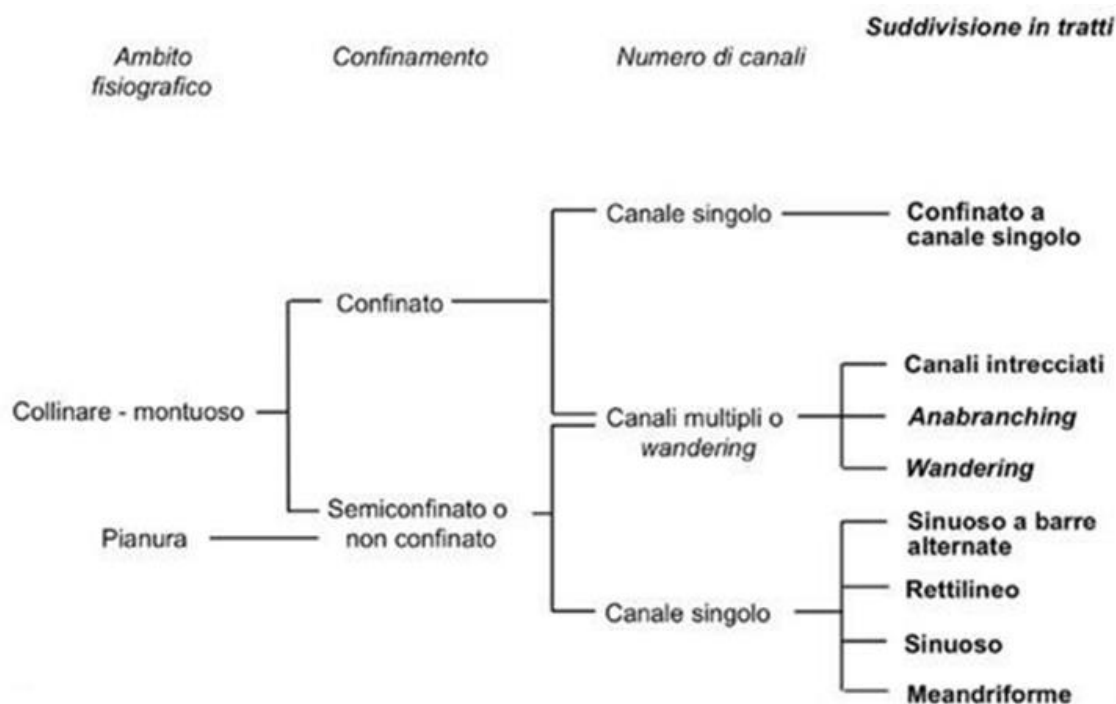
Ambito fisiografico

Confinamento

Numero di canali

Suddivisione in tratti

Collinare - montuoso

Pianura

Confinato

Semiconfinato o non confinato

Canale singolo

Canali multipli o wandering

Canale singolo

Confinato a canale singolo

Canali intrecciati

Anabranching

Wandering

Sinuoso a barre alternate

Rettilineo

Sinuoso

Meandriforme